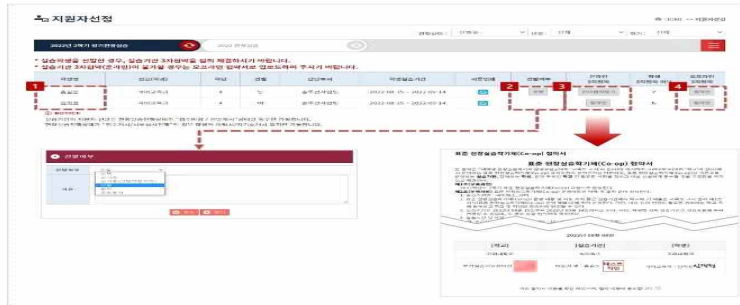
지원자선정

2022년 2학기 장기현장실습

실습학생을 선발한 경우, 실습기관 3자협약을 함께 체결하시기 바랍니다.
실습기관 3자협약(온라인)이 불가할 경우 오프라인 협약서로 업로드하여 주시기 바랍니다.

1
2
3
4

선발여부

표준 현장실습학기제(Co-op) 협약서

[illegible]